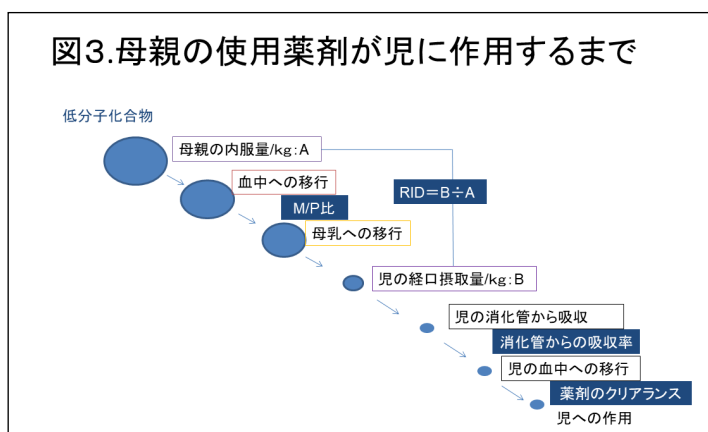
図3.母親の使用薬剤が児に作用するまで

低分子化合物

母親の内服量/kg：A

RID＝B÷A

血中への移行

M/P比

母乳への移行

児の経口摂取量/kg：B

児の消化管から吸収

消化管からの吸収率

児の血中への移行

薬剤のクリアランス

児への作用